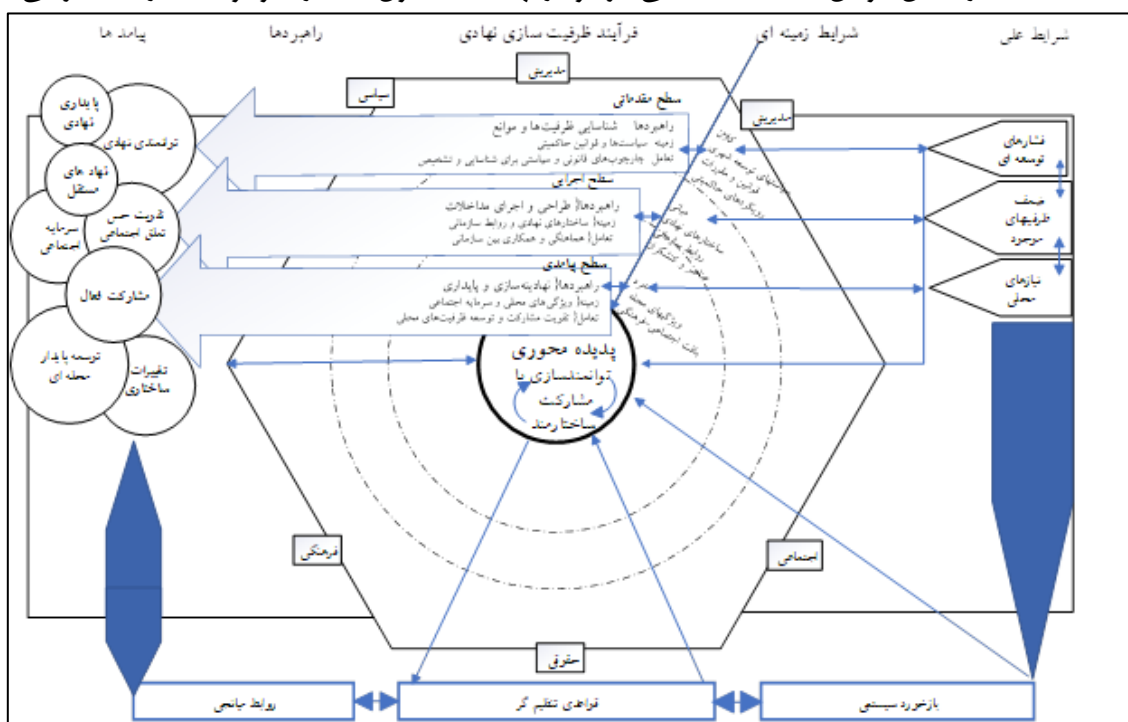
پیامد ها
راهبردها
فرآیند ظرفیت سازی نهادی
شرایط زمینه ای
شرایط علی

مدیریت
سیاسی
مدیریتی

سطح مقدماتی
راهبردها: شناسایی ظرفیت ها و موانع
زمینه: سیاستها و قوانین حاکمیتی
تعامل: چارچوب‌های قانونی و سیاستی برای شناسایی و تشخیص

سطح اجرایی
راهبردها: طراحی و اجرای مداخلات
زمینه: ساختارهای نهادی و روابط سازمانی
تعامل: هماهنگی و همکاری بین سازمانی

سطح پایه‌ای
راهبردها: نهادینه‌سازی و پایداری
زمینه: ویژگی‌های محلی و سرمایه اجتماعی
تعامل: تقویت مشارکت و توسعه ظرفیت‌های محلی

پایداری نهادی
توانمندی نهادی
نهاد های مستقل
سرمایه اجتماعی
تقویت حس تعلق اجتماعی
مشارکت فعال
توسعه پایدار محله ای
تغییرات ساختاری

فشارهای توسعه ای
ضعف ظرفیتهای موجود
نیازهای محلی

پدیده محوری
توانمندسازی با مشارکت ساختارمند

فرهنگی
اجتماعی
حقوقی

روابط جانبی
فرآهای تنظیم گر
بازخورد سیستمی